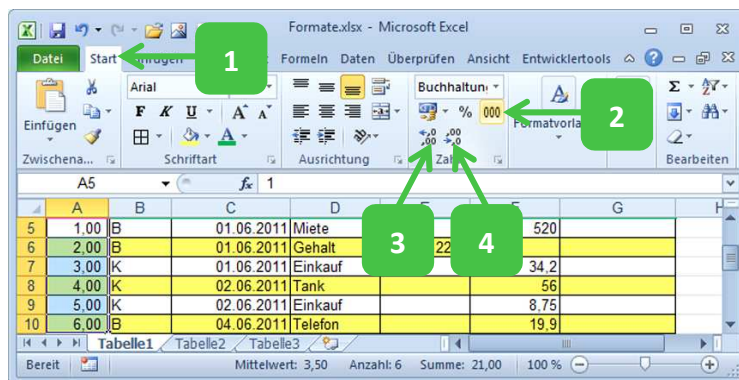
Formate.xlsx - Microsoft Excel

Datei | Start | Einfügen | Formeln | Daten | Überprüfen | Ansicht | Entwicklertools

1

2

Einfügen | Arial | F K U | A A | Buchhaltung | % | 000 | Formatvorla | Σ | Zwischena... | Schriftart | Ausrichtung | Zahl | Bearbeiten

A5 | $f_x$ | 1

3

4

| | A | B | C | D | E | F | G | H |
|---|---|---|---|---|---|---|---|---|
| 5 | 1,00 | B | 01.06.2011 | Miete | | 520 | | |
| 6 | 2,00 | B | 01.06.2011 | Gehalt | 22 | | | |
| 7 | 3,00 | K | 01.06.2011 | Einkauf | | 34,2 | | |
| 8 | 4,00 | K | 02.06.2011 | Tank | | 56 | | |
| 9 | 5,00 | K | 02.06.2011 | Einkauf | | 8,75 | | |
| 10 | 6,00 | B | 04.06.2011 | Telefon | | 19,9 | | |

Tabelle1 | Tabelle2 | Tabelle3

Bereit | Mittelwert: 3,50 | Anzahl: 6 | Summe: 21,00 | 100 %